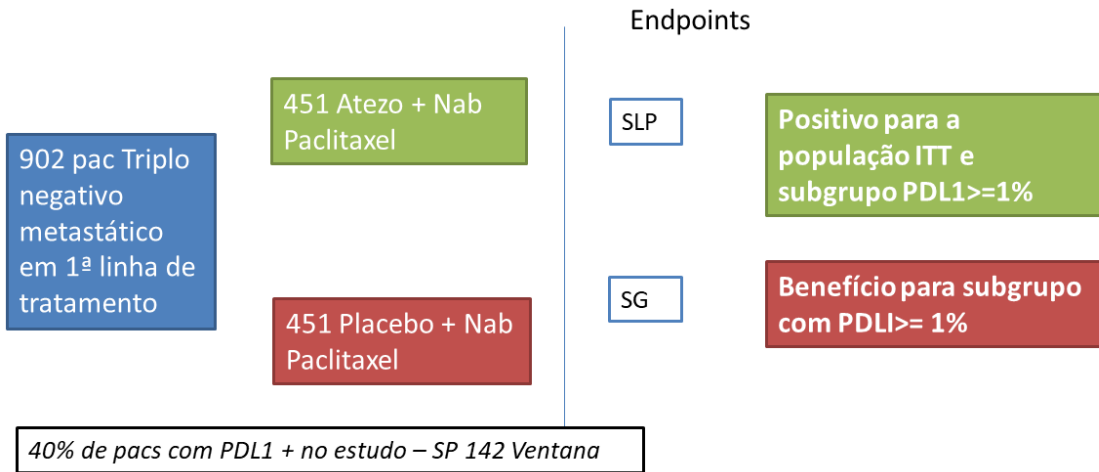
Endpoints

902 pac Triplo negativo metastático em 1ª linha de tratamento

451 Atezo + Nab Paclitaxel

451 Placebo + Nab Paclitaxel

SLP

Positivo para a população ITT e subgrupo PDL1>=1%

SG

Benefício para subgrupo com PDLI>= 1%

40% de pacs com PDL1 + no estudo – SP 142 Ventana